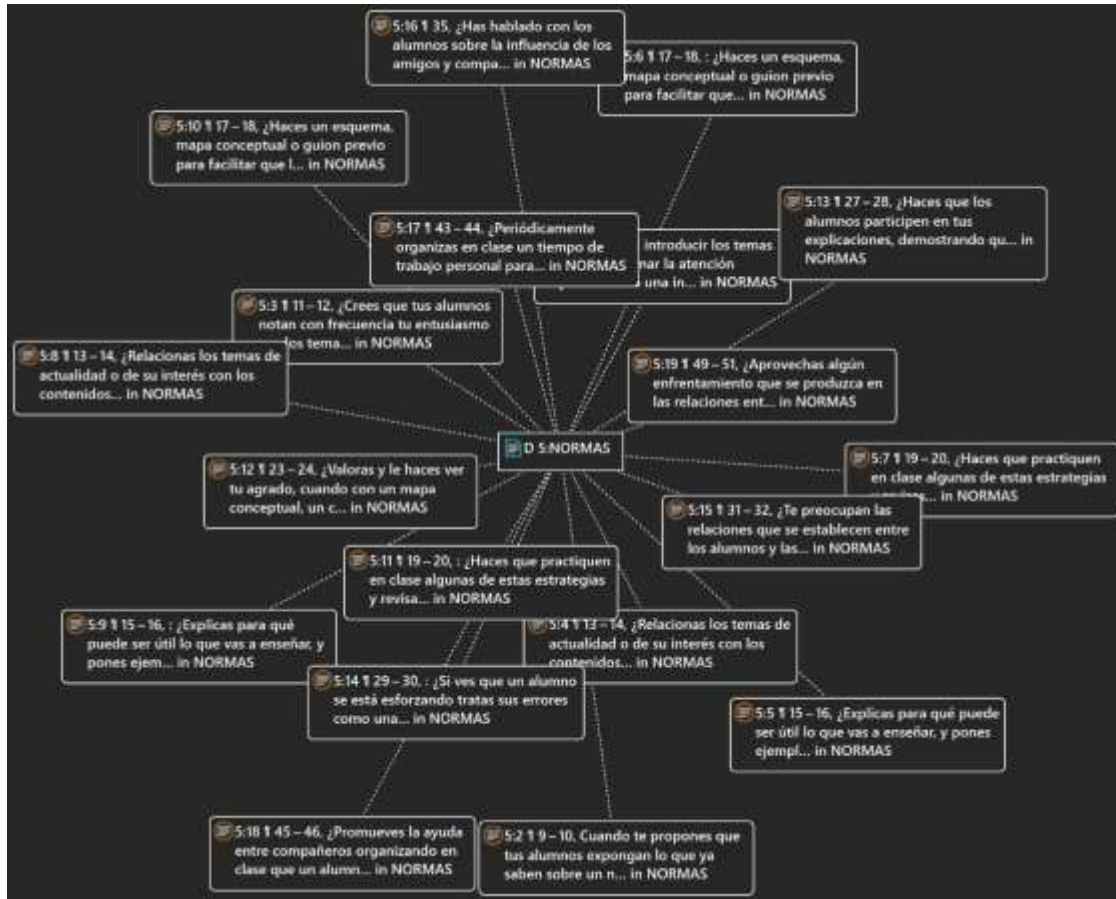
5:16 ¶ 35, ¿Has hablado con los alumnos sobre la influencia de los amigos y compa... in NORMAS

5:6 ¶ 17 – 18, : ¿Haces un esquema, mapa conceptual o guion previo para facilitar que... in NORMAS

5:10 ¶ 17 – 18, ¿Haces un esquema, mapa conceptual o guion previo para facilitar que l... in NORMAS

5:13 ¶ 27 – 28, ¿Haces que los alumnos participen en tus explicaciones, demostrando qu... in NORMAS

5:17 ¶ 43 – 44, ¿Periódicamente organizas en clase un tiempo de trabajo personal para... in NORMAS

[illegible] introducir los temas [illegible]mar la atención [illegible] una in... in NORMAS

5:3 ¶ 11 – 12, ¿Crees que tus alumnos notan con frecuencia tu entusiasmo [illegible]los tema... in NORMAS

5:8 ¶ 13 – 14, ¿Relacionas los temas de actualidad o de su interés con los contenidos... in NORMAS

5:19 ¶ 49 – 51, ¿Aprovechas algún enfrentamiento que se produzca en las relaciones ent... in NORMAS

D 5:NORMAS

5:7 ¶ 19 – 20, ¿Haces que practiquen en clase algunas de estas estrategias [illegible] in NORMAS

5:12 ¶ 23 – 24, ¿Valoras y le haces ver tu agrado, cuando con un mapa conceptual, un c... in NORMAS

5:15 ¶ 31 – 32, ¿Te preocupan las relaciones que se establecen entre los alumnos y las... in NORMAS

5:11 ¶ 19 – 20, : ¿Haces que practiquen en clase algunas de estas estrategias y revisa... in NORMAS

5:9 ¶ 15 – 16, : ¿Explicas para qué puede ser útil lo que vas a enseñar, y pones ejem... in NORMAS

5:4 ¶ 13 – 14, ¿Relacionas los temas de actualidad o de su interés con los contenidos... in NORMAS

5:14 ¶ 29 – 30, : ¿Si ves que un alumno se está esforzando tratas sus errores como una... in NORMAS

5:5 ¶ 15 – 16, ¿Explicas para qué puede ser útil lo que vas a enseñar, y pones ejempl... in NORMAS

5:18 ¶ 45 – 46, ¿Promueves la ayuda entre compañeros organizando en clase que un alumn... in NORMAS

5:2 ¶ 9 – 10, Cuando te propones que tus alumnos expongan lo que ya saben sobre un n... in NORMAS